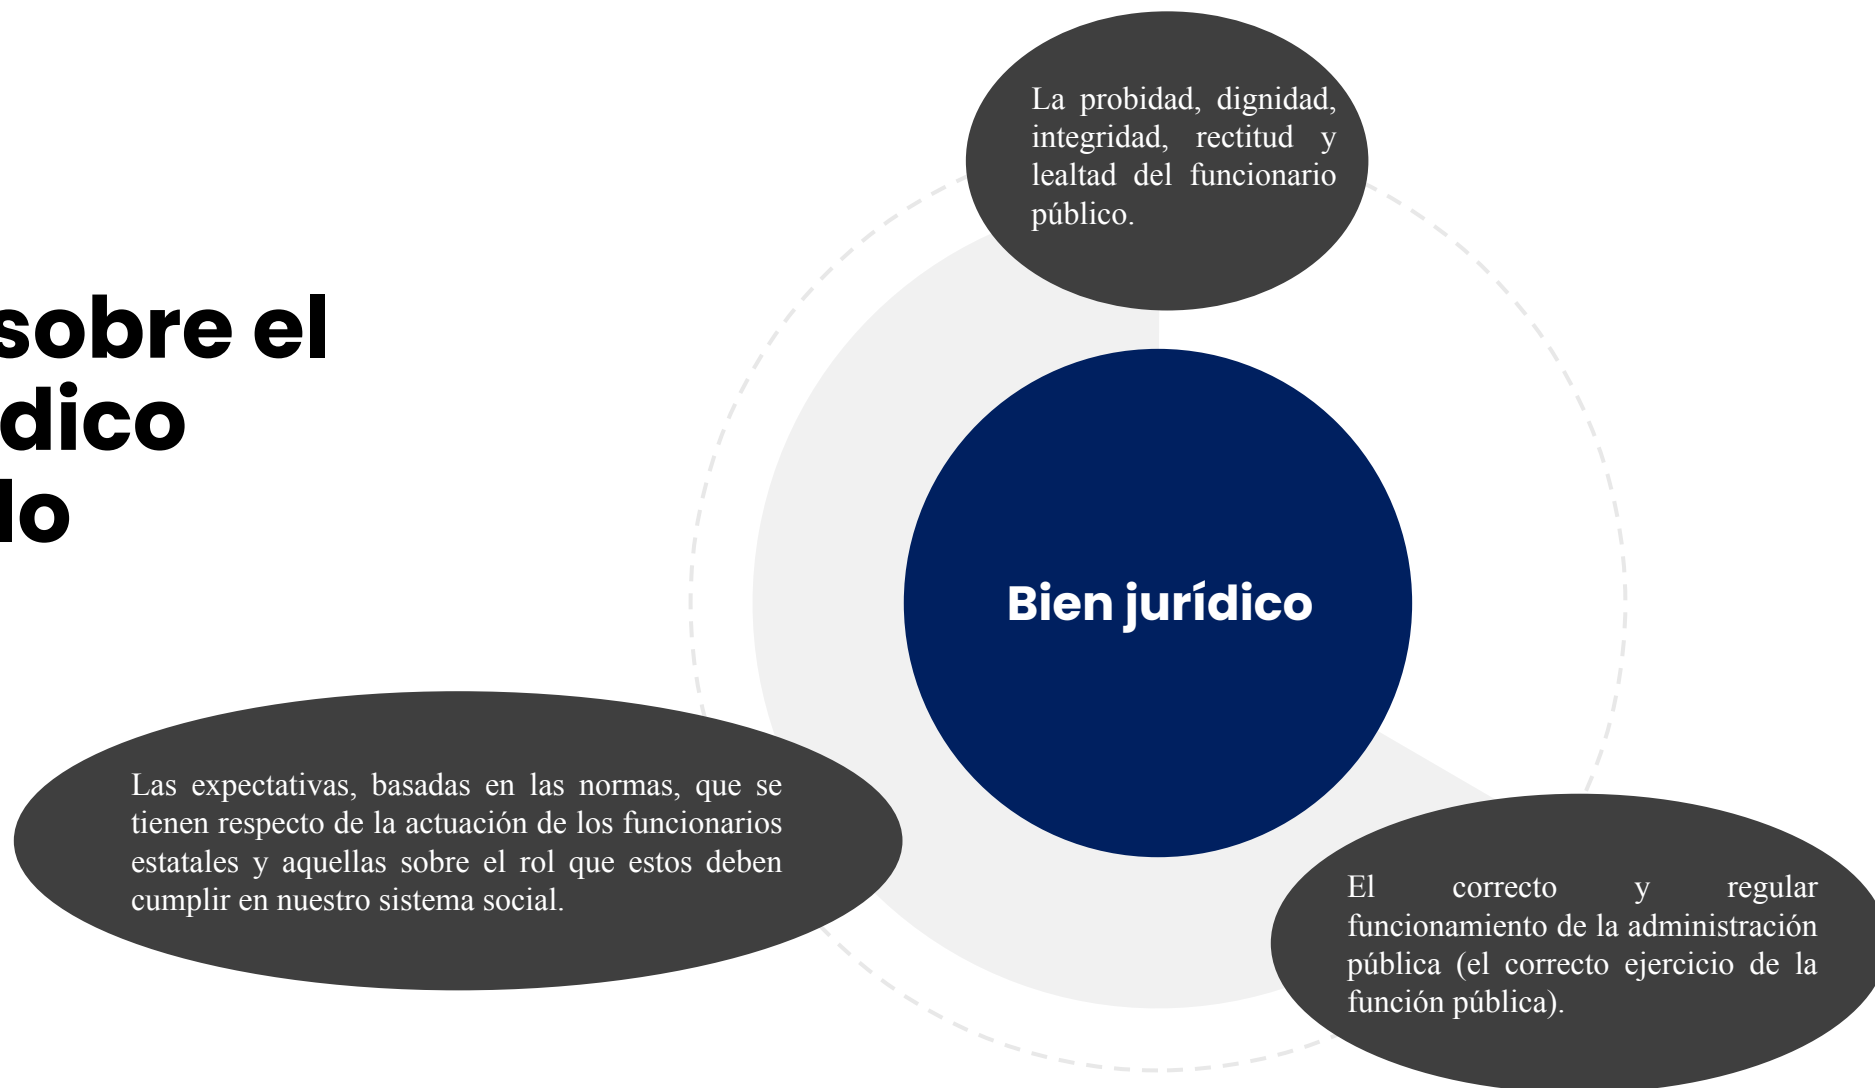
sobre el
dico
lo

La probidad, dignidad, integridad, rectitud y lealtad del funcionario público.

Bien jurídico

Las expectativas, basadas en las normas, que se tienen respecto de la actuación de los funcionarios estatales y aquellas sobre el rol que estos deben cumplir en nuestro sistema social.

El correcto y regular funcionamiento de la administración pública (el correcto ejercicio de la función pública).